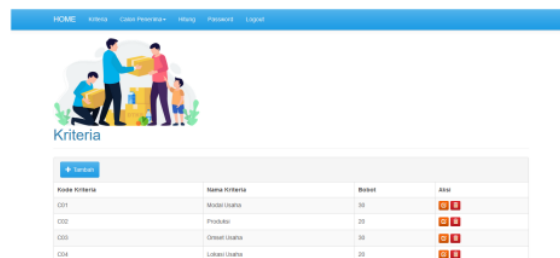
HOME Kriteria Calon Penerima▾ Hitung Password Logout

Kriteria

+ Tambah

| Kode Kriteria | Nama Kriteria | Bobot | Aksi |
|---|---|---|---|
| C01 | Modal Usaha | 30 | |
| C02 | Produksi | 20 | |
| C03 | Omset Usaha | 30 | |
| C04 | Lokasi Usaha | 20 | |